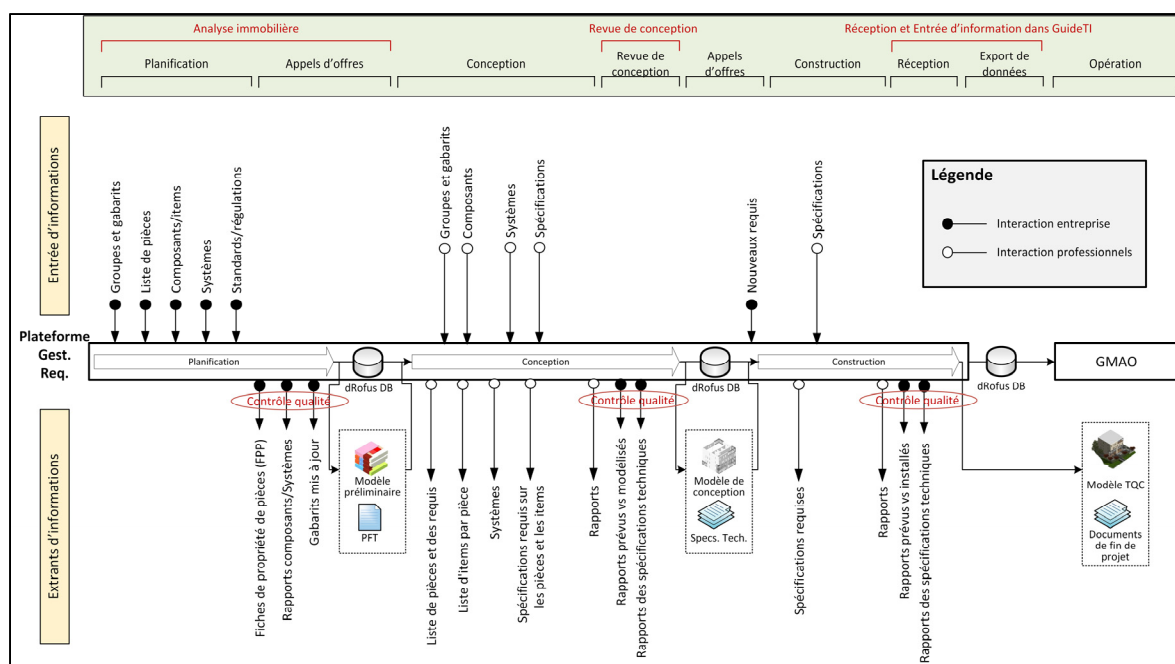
Analyse immobilière

Revue de conception

Réception et Entrée d'information dans GuideTI

Planification

Appels d'offres

Conception

Revue de conception

Appels d'offres

Construction

Réception

Export de données

Opération

Entrée d'informations

Groupes et gabarits

Liste de pièces

Composants/items

Systèmes

Standards/régulations

Groupes et gabarits

Composants

Systèmes

Spécifications

Nouveaux requis

Spécifications

Légende

Interaction entreprise

Interaction professionnels

Plateforme Gest. Req.

Planification

dRofus DB

Conception

dRofus DB

Construction

dRofus DB

GMAO

Contrôle qualité

Contrôle qualité

Contrôle qualité

Extrants d'informations

Fiches de propriété de pièces (FPP)

Rapports composants/Systèmes

Gabarits mis à jour

Modèle préliminaire

PFT

Liste de pièces et des requis

Liste d'items par pièce

Systèmes

Spécifications requis sur les pièces et les items

Rapports

Rapports prévus vs modélisés

Rapports des spécifications techniques

Modèle de conception

Specs. Tech.

Spécifications requises

Rapports

Rapports prévus vs installés

Rapports des spécifications techniques

Modèle TQC

Documents de fin de projet